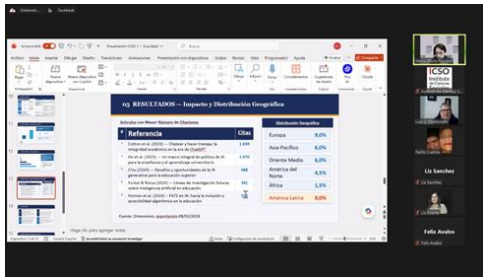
05 RESULTADOS — Impacto y Distribución Geográfica

Artículos con Mayor Número de Citaciones

| # | Referencia | Citas |
|---|---|---|
| | Cotton et al. (2023) — Chatear y hacer trampa: la integridad académica en la era de ChatGPT | 1.839 |
| | Chan et al. (2023) — Un marco integral de política de IA para la enseñanza y el aprendizaje universitario | 778 |
| | Chiu (2024) — Desafíos y oportunidades de la IA generativa para la educación superior | 385 |
| | Farhat & Rizzo (2024) — Líneas de investigación futuras sobre inteligencia artificial en educación | 161 |
| | Romero et al. (2024) — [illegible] de IA: hacia la inclusión y accesibilidad algorítmica en la educación | 16 |

Fuente: Dimensions, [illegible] 08/05/2024

| Distribución Geográfica | |
|---|---|
| Europa | 9,0% |
| Asia Pacífico | 6,0% |
| Oriente Medio | 6,0% |
| América del Norte | 4,5% |
| África | 1,5% |
| América Latina | 0,0% |

Presentación - Guardado
Archivo Inicio Insertar Dibujar Diseño Transiciones Animaciones Presentación con diapositivas Grabar Revisar Vista Programador Ayuda
Compartir
Haga clic para agregar notas
Accesibilidad: es necesario investigar
Notas Configuración de visualización
IGSO
Liz Sanchez
Felix Avalos